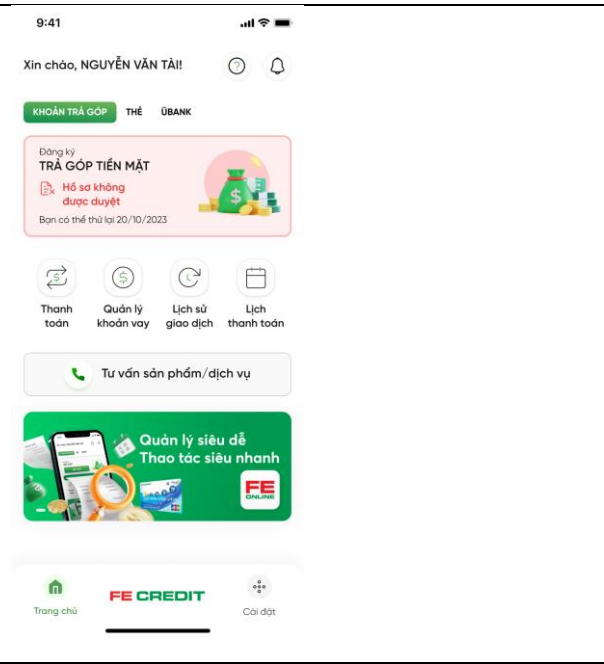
9:41

Xin chào, NGUYỄN VĂN TÀI!

KHOẢN TRẢ GÓP THẺ ŨBANK

Đăng ký
TRẢ GÓP TIỀN MẶT
Hồ sơ không được duyệt
Bạn có thể thử lại 20/10/2023

Thanh toán
Quản lý khoản vay
Lịch sử giao dịch
Lịch thanh toán

Tư vấn sản phẩm/dịch vụ

Quản lý siêu dễ
Thao tác siêu nhanh
FE ONLINE

Trang chủ
FE CREDIT
Cài đặt